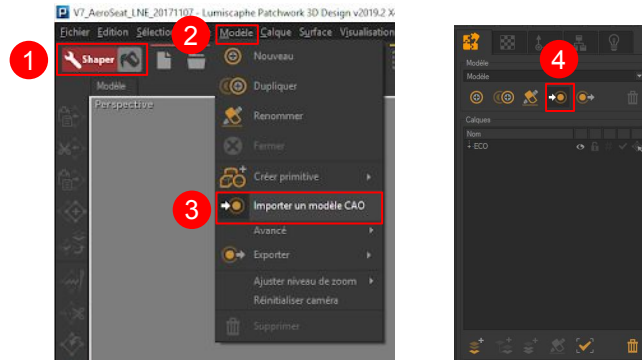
V7_AeroSeat_LNE_20171107 - Lumiscaphe Patchwork 3D Design v2019.2 X4

Fichier Edition Sélection Modèle Calque Surface Visualisation

1

Shaper

2

Modèle

Perspective

Nouveau

Dupliquer

Renommer

Fermer

Créer primitive

3

Importer un modèle CAO

Avancé

Exporter

Ajuster niveau de zoom

Réinitialiser caméra

Supprimer

4

Modèle

Modèle

Calques

Nom

ECO